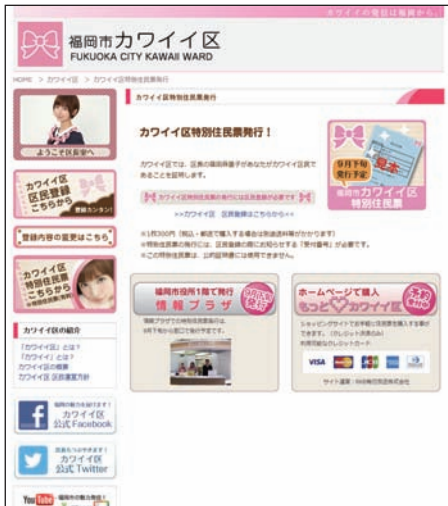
カワイイの発信は福岡から

福岡市カワイイ区
FUKUOKA CITY KAWAII WARD

HOME > カワイイ区 > カワイイ区特別住民票発行

ようこそ区長室へ

カワイイ区 区民登録 こちらから
登録カンタン!

登録内容の変更はこちら

カワイイ区 特別住民票 こちらから

カワイイ区の紹介

「カワイイ区」とは?
「カワイイ」とは?
カワイイ区の概要
カワイイ区 区民運営方針

福岡市カワイイ区 カワイイ区 公式Facebook

カワイイ区 公式Twitter

YouTube

カワイイ区特別住民票発行

カワイイ区特別住民票発行!

カワイイ区では、区長の篠田麻里子があなたがカワイイ区民であることを証明します。

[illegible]

>>カワイイ区 区民登録はこちらから<<

※1枚300円(税込・郵送で購入する場合は別途送料がかかります)
※特別住民票の発行には、区民登録の際にお知らせする「受付番号」が必要です。
※この特別住民票は、公的証明書には使用できません。

9月下旬 発行予定
見本
福岡市カワイイ区 特別住民票

福岡市役所1階で発行 情報プラザ
9月下旬 発行
情報プラザでの特別住民票発行は9月下旬から窓口で発行予定です。

ホームページで購入 もっと カワイイ区
9月下旬 発行
ショッピングサイトで右手側に住民票を購入する事ができます。(クレジット決済のみ)
利用可能なクレジットカード
VISA JCB
サイト運営:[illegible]